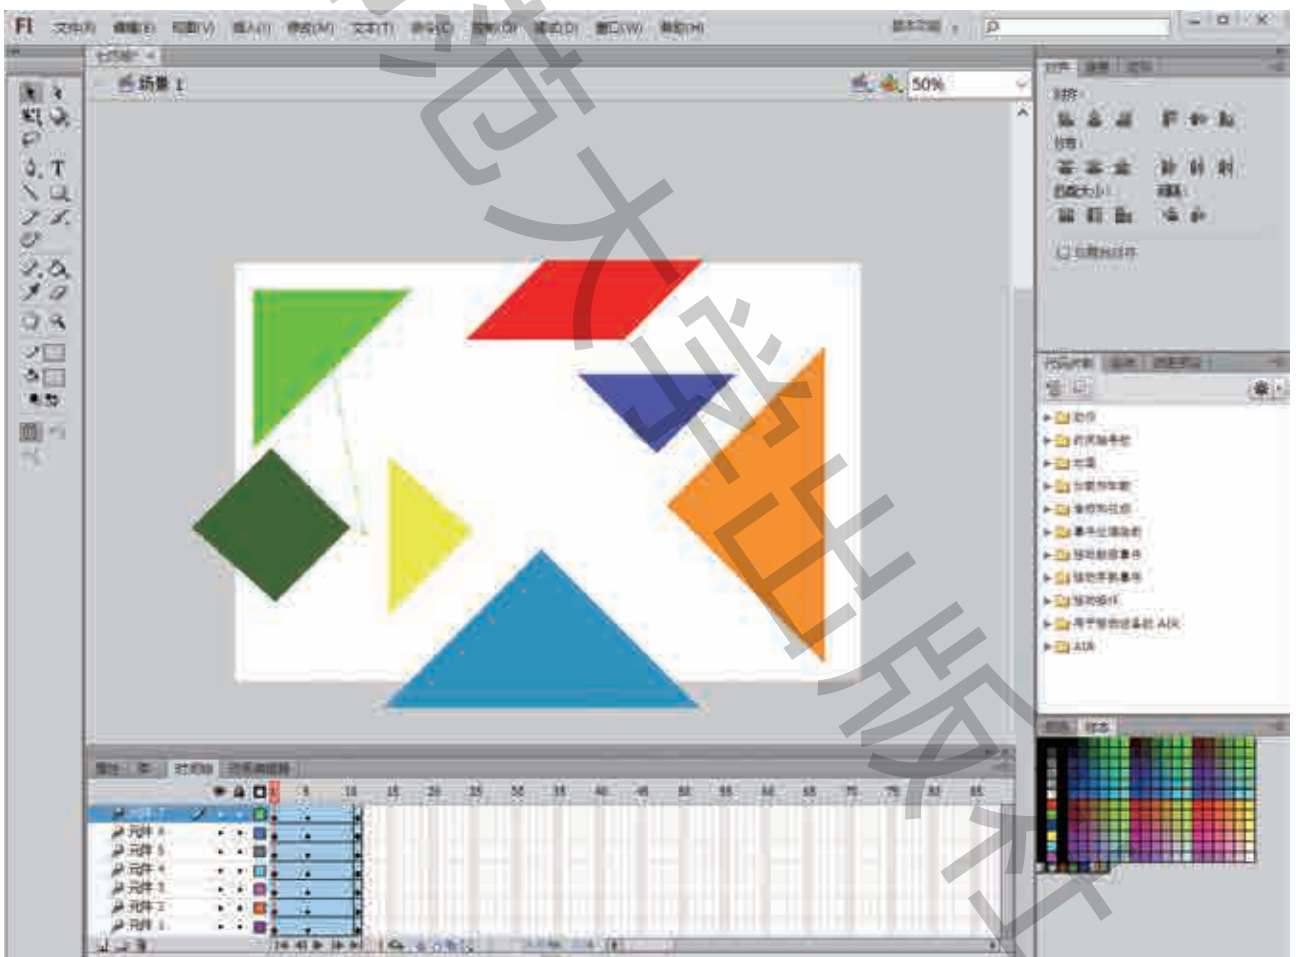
Fl 文件(F) 编辑(E) 视图(V) 插入(I) 修改(M) 文本(T) 命令(C) 控制(O) 调试(D) 窗口(W) 帮助(H)

基本功能

场景 1

50%

对齐 信息 变形

对齐:

分布:

匹配大小: 间隔:

与舞台对齐

代码片断 库 动画预设

动作
时间轴导航
动画
加载和卸载
音频和视频
事件处理函数
移动触控事件
移动手势事件
移动操作
用于移动设备的 AIR
AIR

颜色 样本

属性 库 时间轴 动画编辑器

1 5 10 15 20 25 30 35 40 45 50 55 60 65 70 75 80 85

元件 7
元件 6
元件 5
元件 4
元件 3
元件 2
元件 1

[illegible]